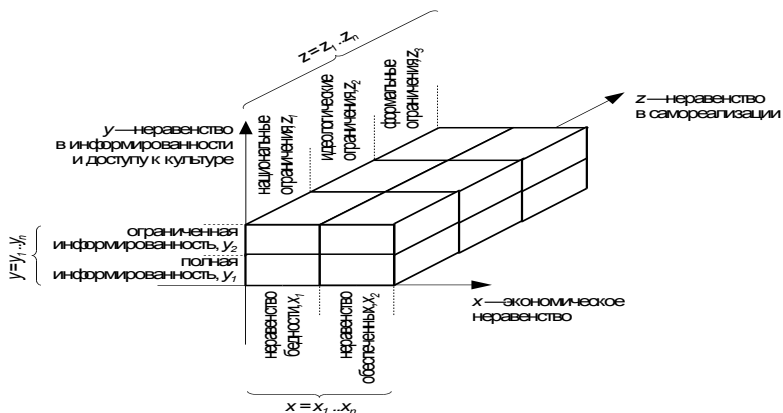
$z = z_1 .. z_n$

национальные ограничения $z_1$

идеологические ограничения $z_2$

формальные ограничения $z_3$

$z$ — неравенство в самореализации

$y$ — неравенство в информированности и доступу к культуре

$y = y_1 .. y_n$

ограниченная информированность, $y_2$

полная информированность, $y_1$

$x$ — экономическое неравенство

неравенство бедности $x_1$

неравенство обеспеченных $x_2$

$x = x_1 .. x_n$